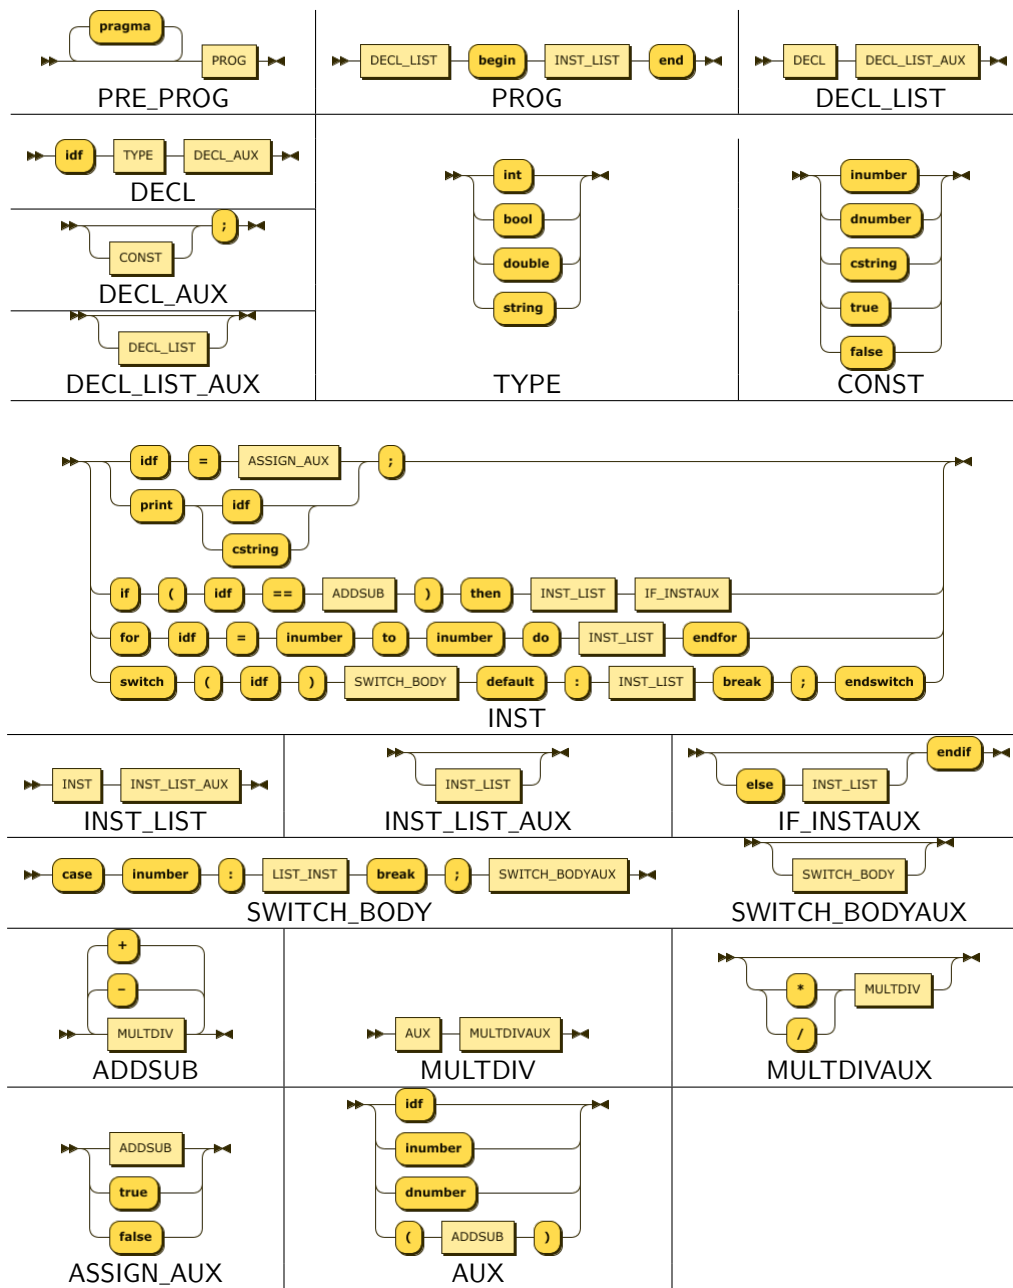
pragma
PROG
PRE_PROG

DECL_LIST begin INST_LIST end
PROG

DECL DECL_LIST_AUX
DECL_LIST

idf TYPE DECL_AUX
DECL

CONST ;
DECL_AUX

DECL_LIST
DECL_LIST_AUX

int
bool
double
string
TYPE

inumber
dnumber
cstring
true
false
CONST

idf = ASSIGN_AUX ;
print idf
cstring
if ( idf == ADDSUB ) then INST_LIST IF_INSTAUX
for idf = inumber to inumber do INST_LIST endfor
switch ( idf ) SWITCH_BODY default : INST_LIST break ; endswitch
INST

INST INST_LIST_AUX
INST_LIST

INST_LIST
INST_LIST_AUX

endif
else INST_LIST
IF_INSTAUX

case inumber : LIST_INST break ; SWITCH_BODYAUX
SWITCH_BODY

SWITCH_BODY
SWITCH_BODYAUX

+
-
MULTDIV
ADDSUB

AUX MULTDIVAUX
MULTDIV

* MULTDIV
/
MULTDIVAUX

ADDSUB
true
false
ASSIGN_AUX

idf
inumber
dnumber
( ADDSUB )
AUX